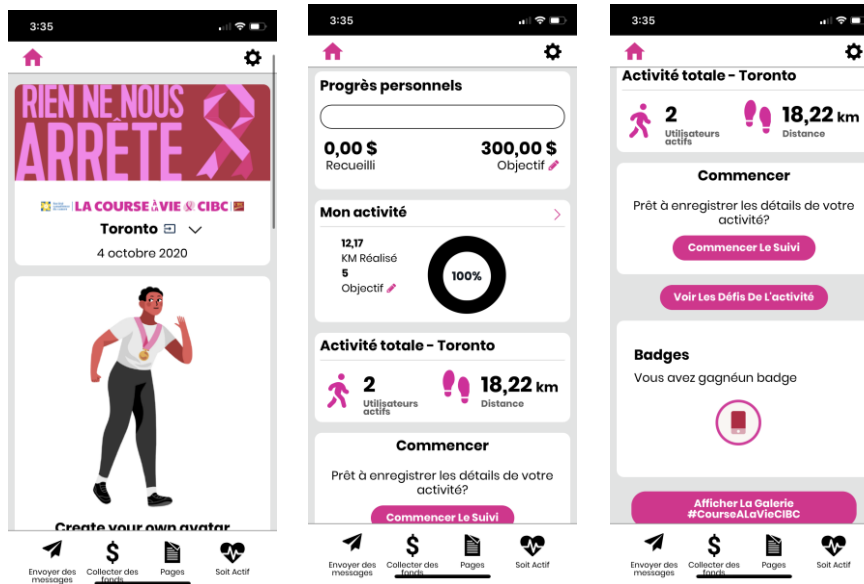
3:35

RIEN NE NOUS ARRÊTE

LA COURSE À LA VIE CIBC

Toronto

4 octobre 2020

Create your own avatar

Envoyer des messages | Collecter des fonds | Pages | Soit Actif

3:35

Progrès personnels

0,00 $
Recueilli

300,00 $
Objectif

Mon activité

12,17
KM Réalisé
5
Objectif

100%

Activité totale - Toronto

2
Utilisateurs actifs

18,22 km
Distance

Commencer

Prêt à enregistrer les détails de votre activité?

Commencer Le Suivi

Envoyer des messages | Collecter des fonds | Pages | Soit Actif

3:35

Activité totale - Toronto

2
Utilisateurs actifs

18,22 km
Distance

Commencer

Prêt à enregistrer les détails de votre activité?

Commencer Le Suivi

Voir Les Défis De L'activité

Badges

Vous avez gagnéun badge

Afficher La Galerie #CourseALaVieCIBC

Envoyer des messages | Collecter des fonds | Pages | Soit Actif